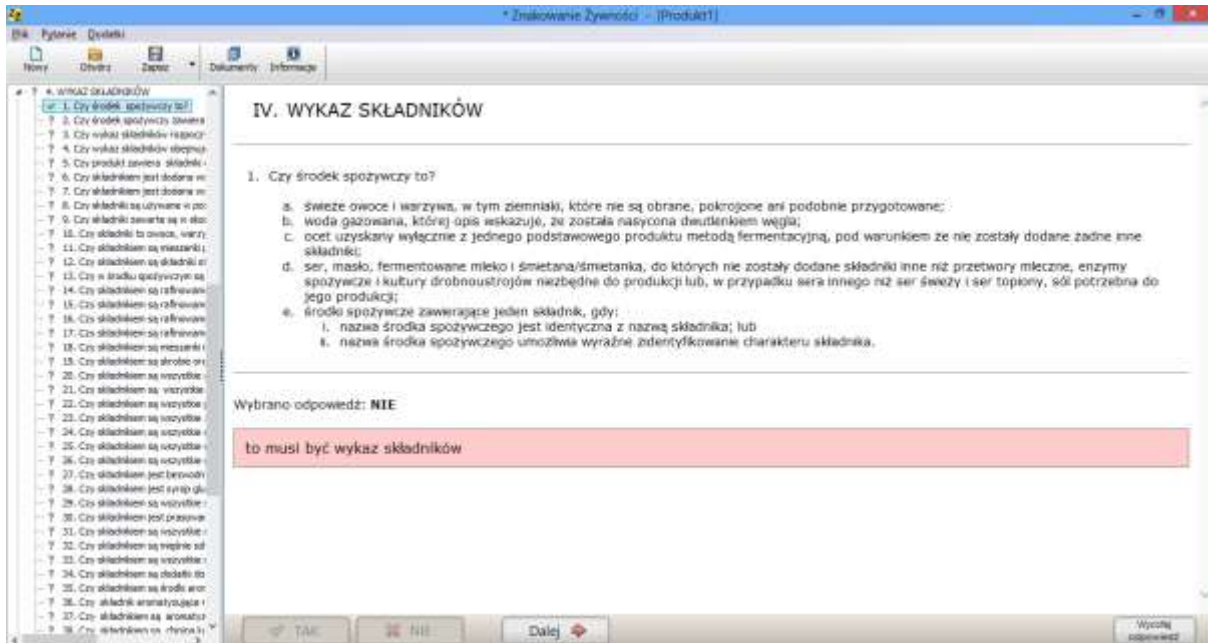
* Znakowanie Żywności - [Produkt1]

Plik Pytanie Dodatki

Nowy Otwórz Zapisz Dokumenty Informacje

4. WYKAZ SKŁADNIKÓW
1. Czy środek spożywczy to?
2. Czy środek spożywczy zawiera
3. Czy wykaz składników rozpocz
4. Czy wykaz składników obejmuj
5. Czy produkt zawiera składnik
6. Czy składnikiem jest dodana w
7. Czy składnikiem jest dodana w
8. Czy składniki są używane w po
9. Czy składniki zawarte są w stor
10. Czy składniki to owoce, warzy
11. Czy składnikami są mieszanki
12. Czy składnikami są składniki st
13. Czy w środku spożywczym są
14. Czy składnikiem są rafinowan
15. Czy składnikiem są rafinowan
16. Czy składnikiem są rafinowan
17. Czy składnikiem są rafinowan
18. Czy składnikiem są mieszanki
19. Czy składnikiem są drobne or
20. Czy składnikiem są wszystkie
21. Czy składnikiem są wszystkie
22. Czy składnikiem są wszystkie
23. Czy składnikiem są wszystkie
24. Czy składnikiem są wszystkie
25. Czy składnikiem są wszystkie
26. Czy składnikiem są wszystkie
27. Czy składnikiem jest bezwodn
28. Czy składnikiem jest syrop glu
29. Czy składnikiem są wszystkie
30. Czy składnikiem jest przypraw
31. Czy składnikiem są wszystkie
32. Czy składnikiem są mięsne ot
33. Czy składnikiem są wszystkie
34. Czy składnikiem są dodatki do
35. Czy składnikiem są środki aron
36. Czy składnik aromatyzujący
37. Czy składnikiem są aromatyz
38. Czy składnikiem są chinina lu

IV. WYKAZ SKŁADNIKÓW

1. Czy środek spożywczy to?

a. świeże owoce i warzywa, w tym ziemniaki, które nie są obrane, pokrojone ani podobnie przygotowane;
b. woda gazowana, której opis wskazuje, że została nasycona dwutlenkiem węgla;
c. ocet uzyskany wyłącznie z jednego podstawowego produktu metodą fermentacyjną, pod warunkiem że nie zostały dodane żadne inne składniki;
d. ser, masło, fermentowane mleko i śmietana/śmietanka, do których nie zostały dodane składniki inne niż przetwory mleczne, enzymy spożywcze i kultury drobnoustrojów niezbędne do produkcji lub, w przypadku sera innego niż ser świeży i ser topiony, sól potrzebna do jego produkcji;
e. środki spożywcze zawierające jeden składnik, gdy:
i. nazwa środka spożywczego jest identyczna z nazwą składnika; lub
ii. nazwa środka spożywczego umożliwia wyraźne zidentyfikowanie charakteru składnika.

Wybrano odpowiedź: NIE

to musi być wykaz składników

TAK NIE Dalej Wyczyść odpowiedź